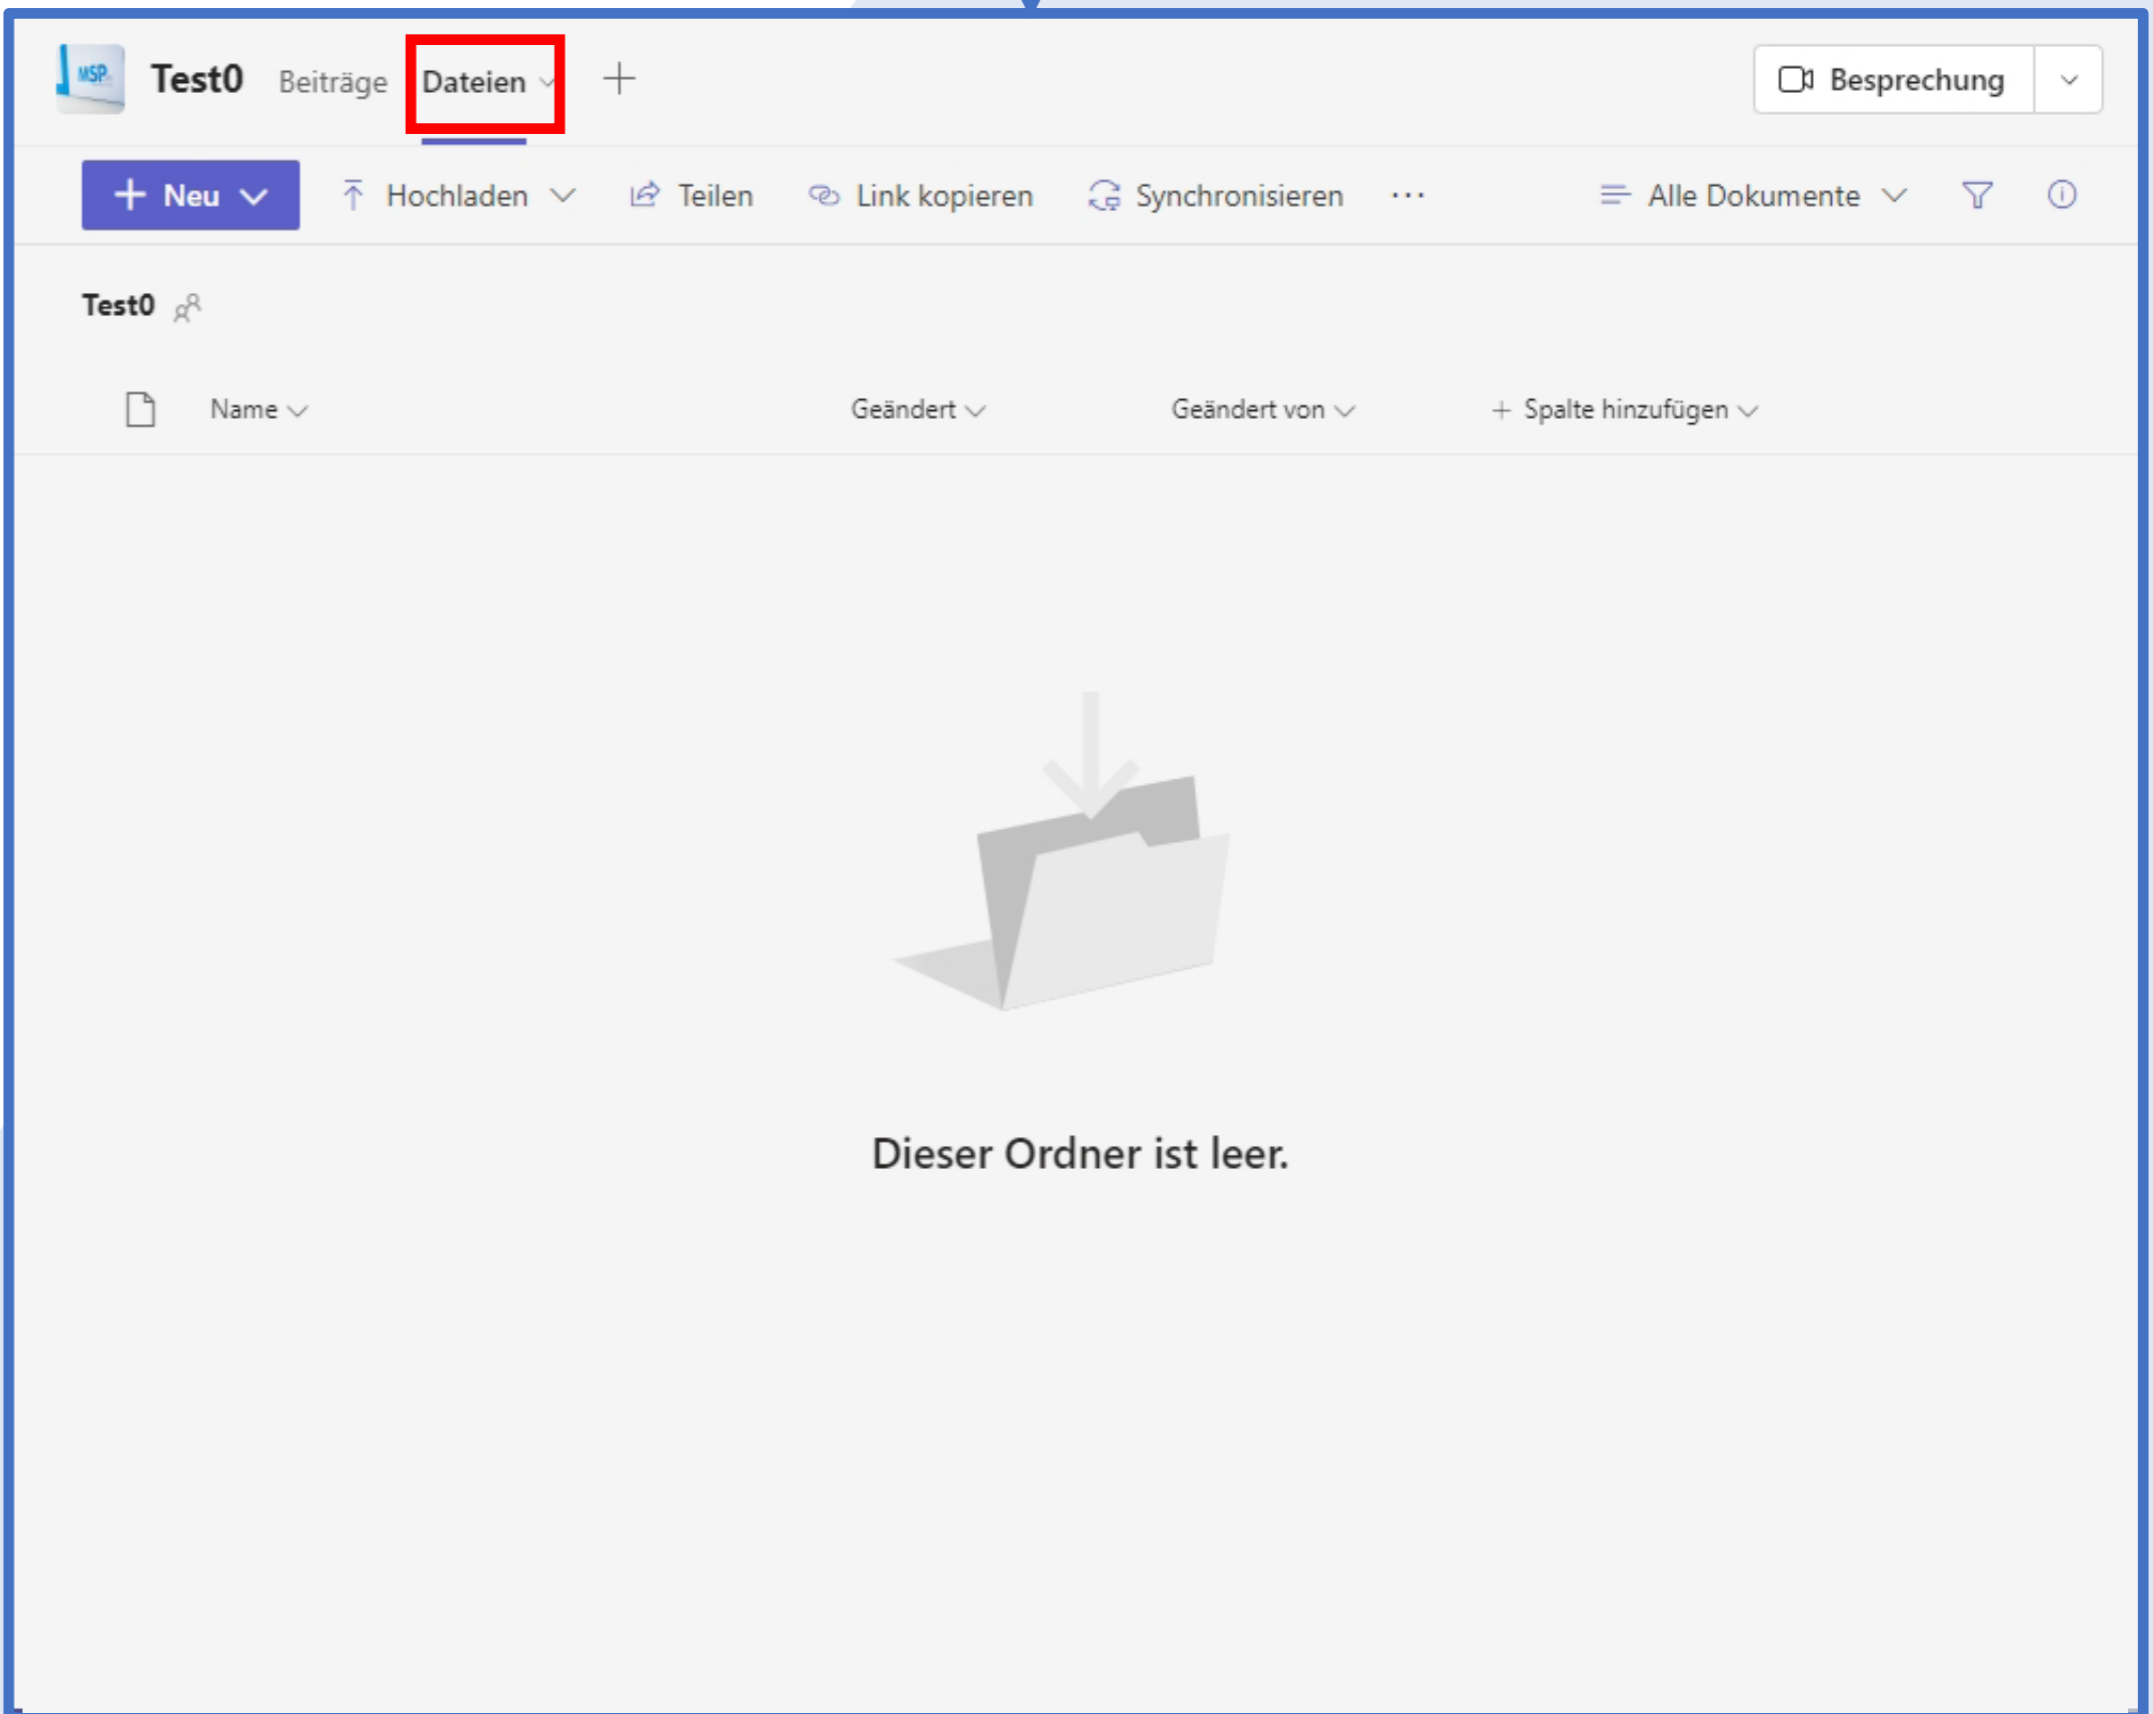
MSP Test0 Beiträge Dateien +

Besprechung

+ Neu Hochladen Teilen Link kopieren Synchronisieren ··· Alle Dokumente

Test0

| Name | Geändert | Geändert von | + Spalte hinzufügen |
|---|---|---|---|

Dieser Ordner ist leer.